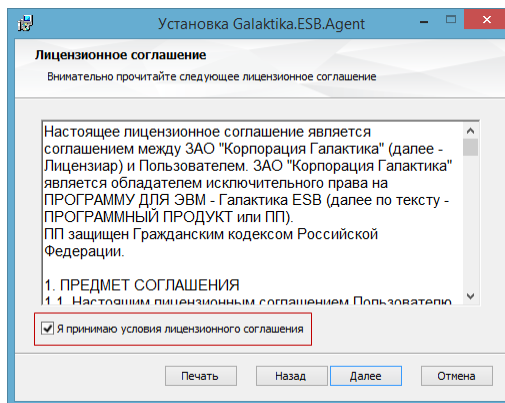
Установка Galaktika.ESB.Agent

Лицензионное соглашение

Внимательно прочитайте следующее лицензионное соглашение

Настоящее лицензионное соглашение является соглашением между ЗАО "Корпорация Галактика" (далее - Лицензиар) и Пользователем. ЗАО "Корпорация Галактика" является обладателем исключительного права на ПРОГРАММУ ДЛЯ ЭВМ - Галактика ESB (далее по тексту - ПРОГРАММНЫЙ ПРОДУКТ или ПП).
ПП защищен Гражданским кодексом Российской Федерации.

1. ПРЕДМЕТ СОГЛАШЕНИЯ
1.1. Настоящим лицензионным соглашением Пользовател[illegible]

Я принимаю условия лицензионного соглашения

Печать | Назад | Далее | Отмена